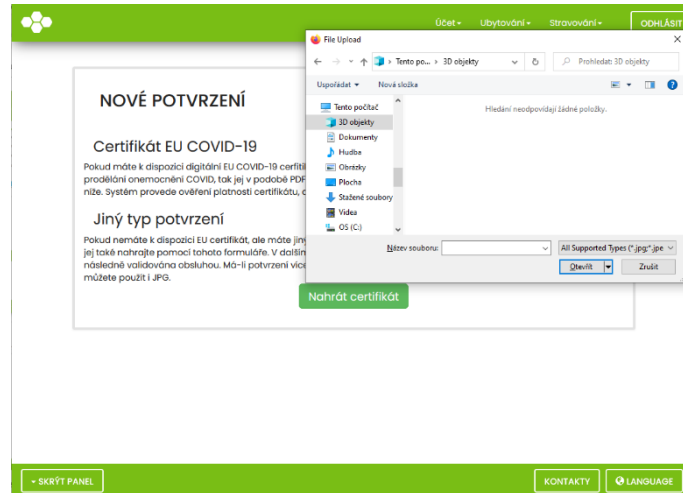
Účet ▾ Ubytování ▾ Stravování ▾ ODHLÁSIT

NOVÉ POTVRZENÍ

Certifikát EU COVID-19

Pokud máte k dispozici digitální EU COVID-19 certifi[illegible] prodělání onemocnění COVID, tak jej v podobě PDF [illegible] níže. Systém provede ověření platnosti certifikátu, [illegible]

Jiný typ potvrzení

Pokud nemáte k dispozici EU certifikát, ale máte jiný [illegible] jej také nahrajte pomocí tohoto formuláře. V dalším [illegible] následně validována obsluhou. Má-li potvrzení více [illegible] můžete použít i JPG.

Nahrát certifikát

File Upload

Tento po... › 3D objekty

Prohledat: 3D objekty

Uspořádat ▾ Nová složka

Tento počítač
3D objekty
Dokumenty
Hudba
Obrázky
Plocha
Stažené soubory
Videa
OS (C:)

Hledání neodpovídají žádné položky.

Název souboru:

All Supported Types (*.jpg;*.jpe

Otevřít

Zrušit

▾ SKRÝT PANEL

KONTAKTY

LANGUAGE